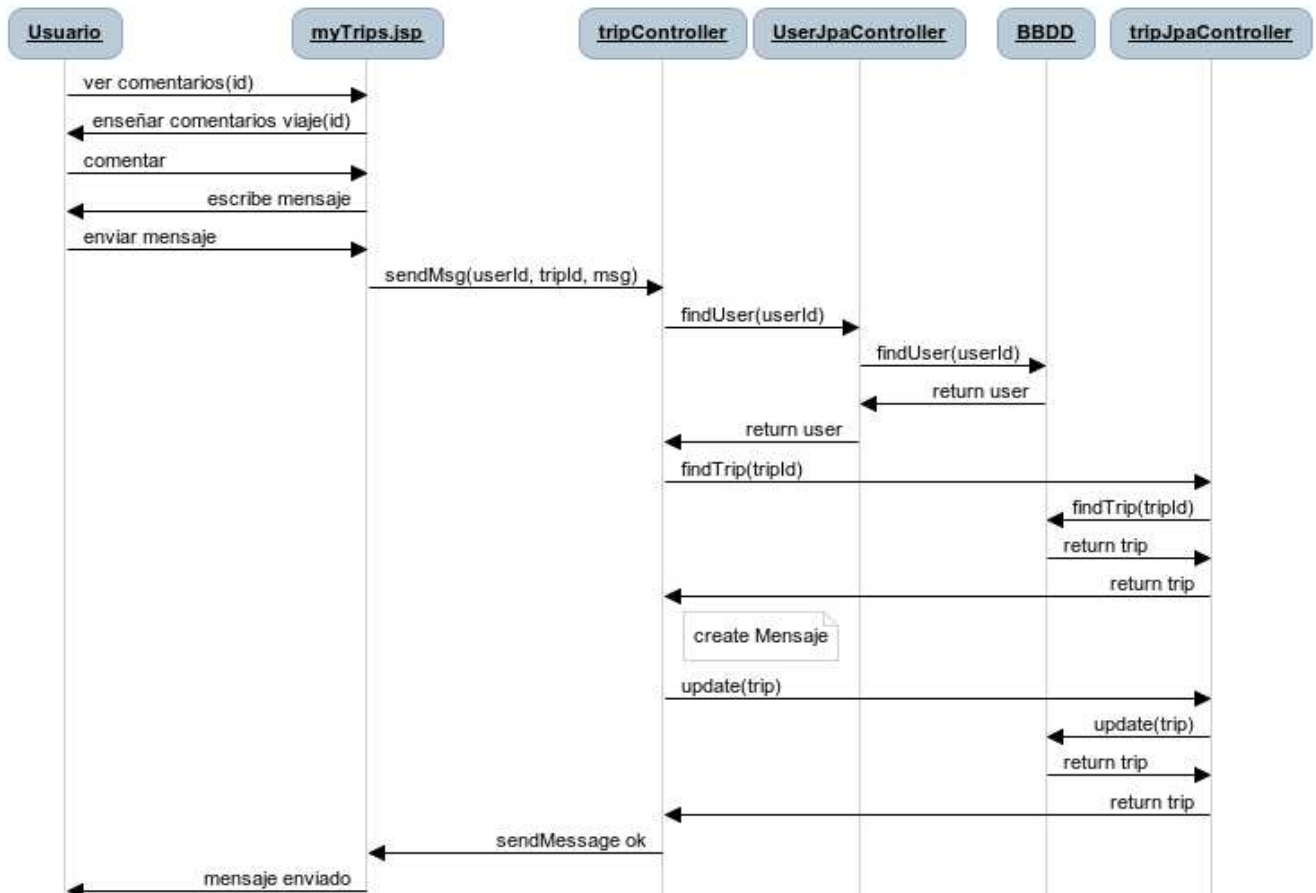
Usuario
myTrips.jsp
tripController
UserJpaController
BBDD
tripJpaController

ver comentarios(id)
enseñar comentarios viaje(id)
comentar
escribe mensaje
enviar mensaje
sendMsg(userId, tripId, msg)
findUser(userId)
findUser(userId)
return user
return user
findTrip(tripId)
findTrip(tripId)
return trip
return trip
create Mensaje
update(trip)
update(trip)
return trip
return trip
sendMessage ok
mensaje enviado